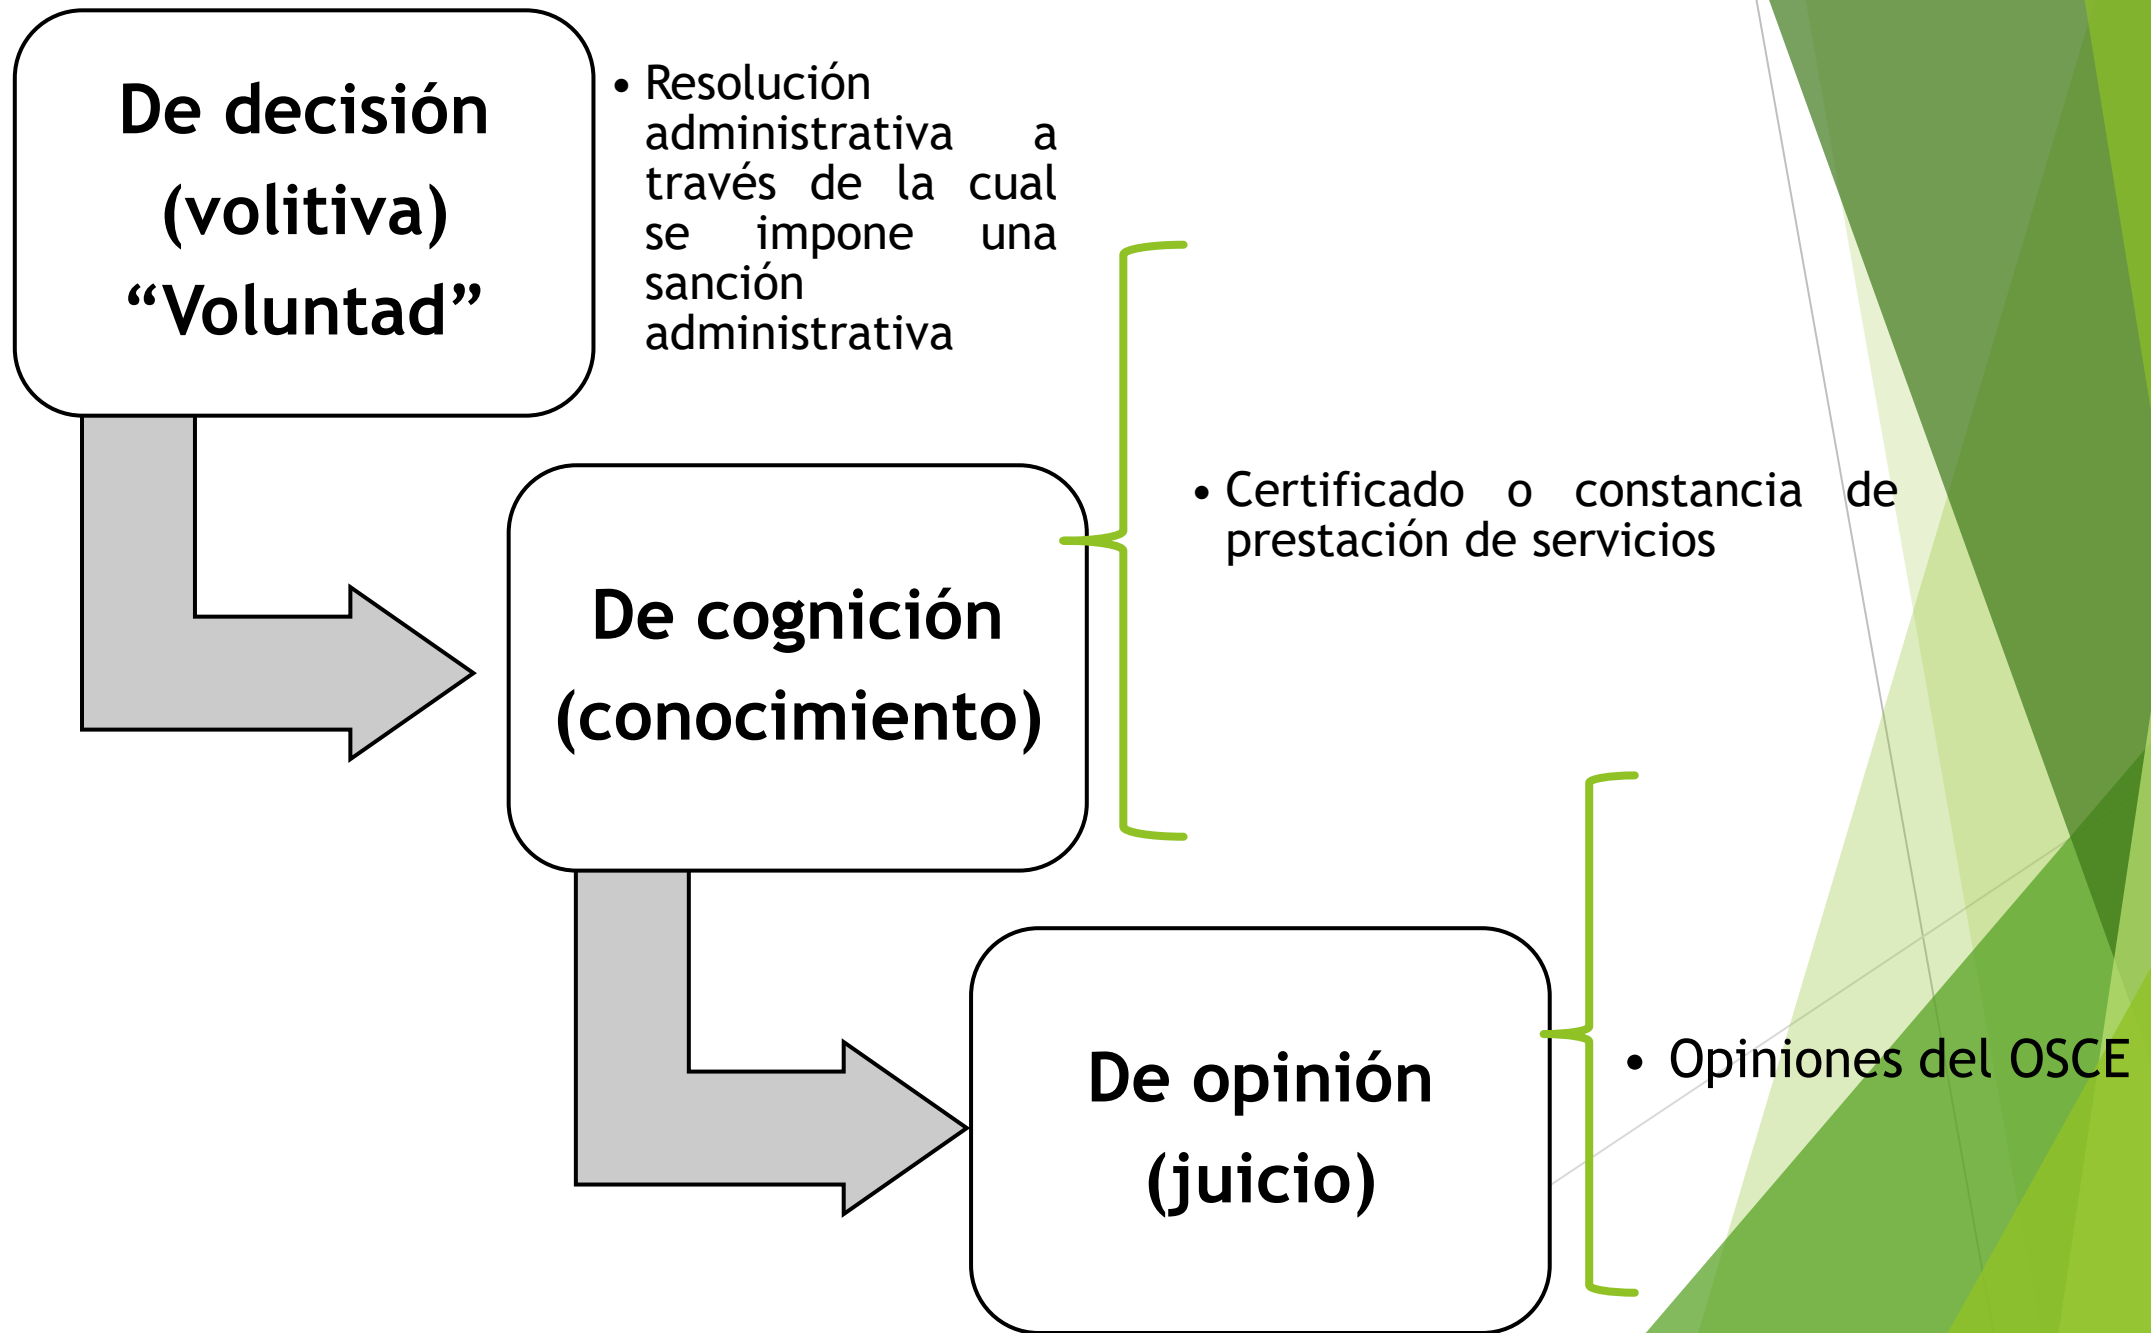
De decisión (volitiva) “Voluntad”

• Resolución administrativa a través de la cual se impone una sanción administrativa

De cognición (conocimiento)

• Certificado o constancia de prestación de servicios

De opinión (juicio)

• Opiniones del OSCE